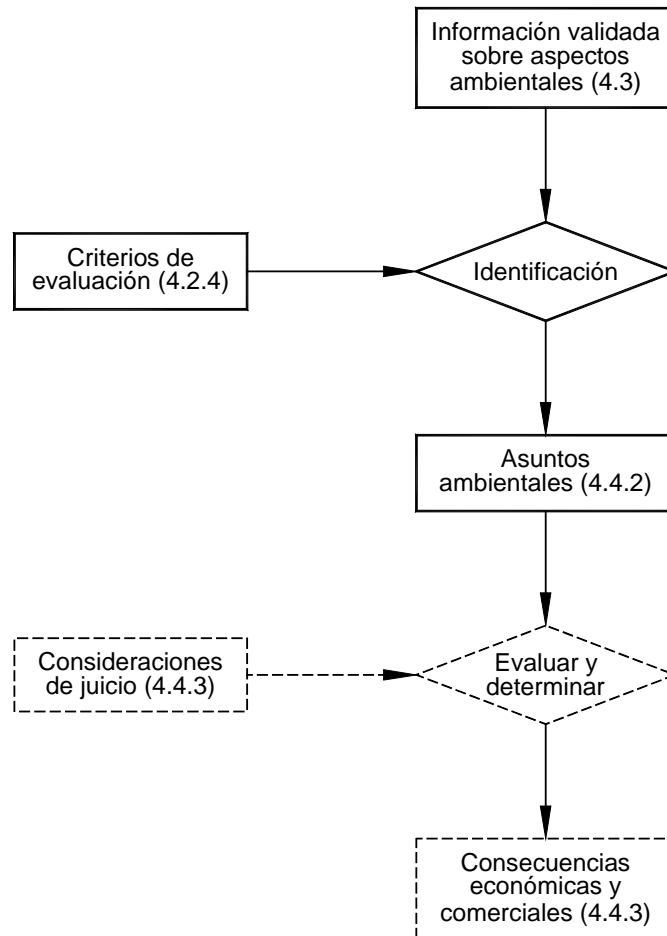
Información validada sobre aspectos ambientales (4.3)

Criterios de evaluación (4.2.4)

Identificación

Asuntos ambientales (4.4.2)

Consideraciones de juicio (4.4.3)

Evaluar y determinar

Consecuencias económicas y comerciales (4.4.3)